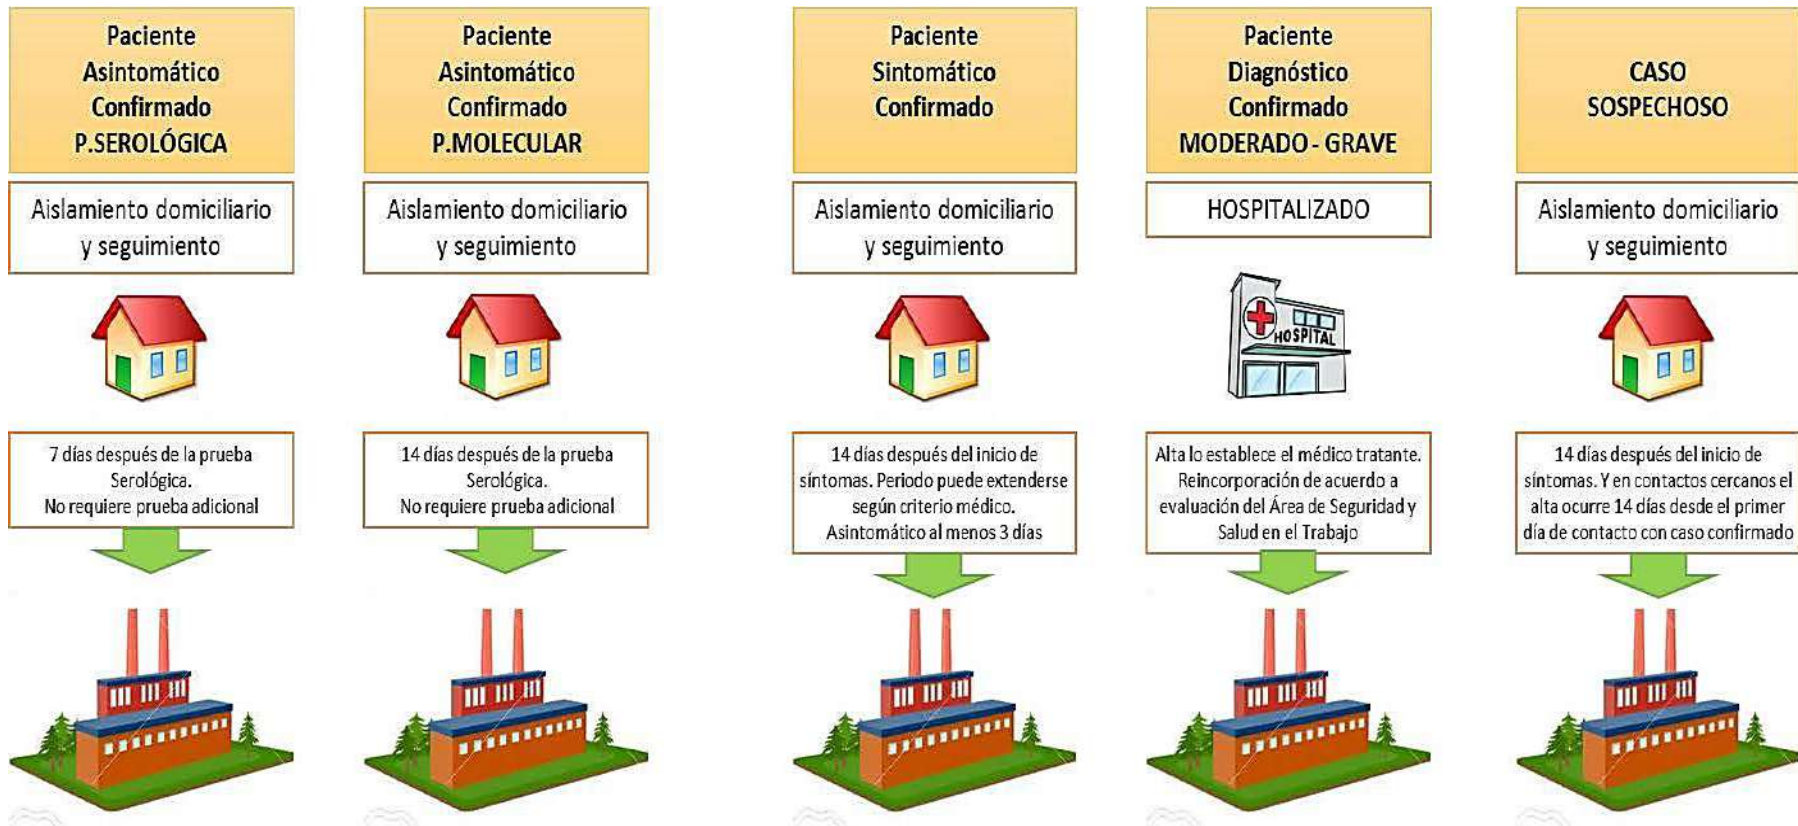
Paciente Asintomático Confirmado P.SEROLÓGICA

Aislamiento domiciliario y seguimiento

7 días después de la prueba Serológica. No requiere prueba adicional

Paciente Asintomático Confirmado P.MOLECULAR

Aislamiento domiciliario y seguimiento

14 días después de la prueba Serológica. No requiere prueba adicional

Paciente Sintomático Confirmado

Aislamiento domiciliario y seguimiento

14 días después del inicio de síntomas. Periodo puede extenderse según criterio médico. Asintomático al menos 3 días

Paciente Diagnóstico Confirmado MODERADO - GRAVE

HOSPITALIZADO

HOSPITAL

Alta lo establece el médico tratante. Reincorporación de acuerdo a evaluación del Área de Seguridad y Salud en el Trabajo

CASO SOSPECHOSO

Aislamiento domiciliario y seguimiento

14 días después del inicio de síntomas. Y en contactos cercanos el alta ocurre 14 días desde el primer día de contacto con caso confirmado